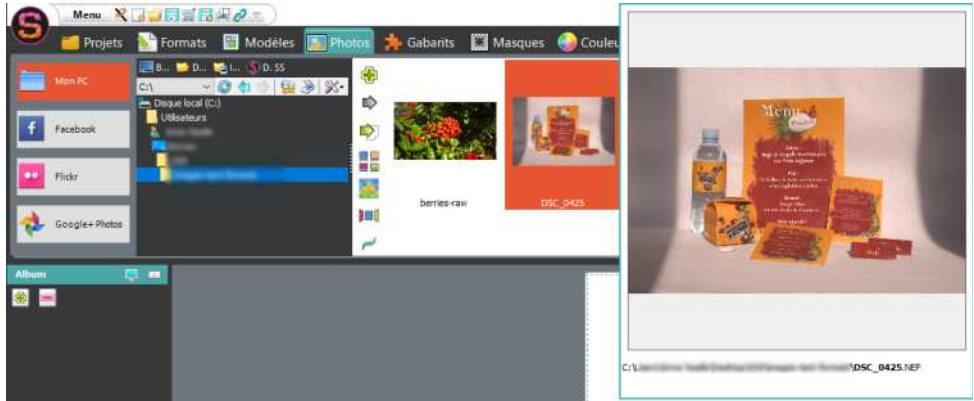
Menu

Projets Formats Modèles Photos Gabarits Masques Couleu

Mon PC

Facebook

Flickr

Google+ Photos

B... D... I... D. SS

C:\

Disque local (C:)

Utilisateurs

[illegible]

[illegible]

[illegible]

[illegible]

berries-raw

DSC_0425

Album

Menu

C:\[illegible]\DSC_0425.NEF